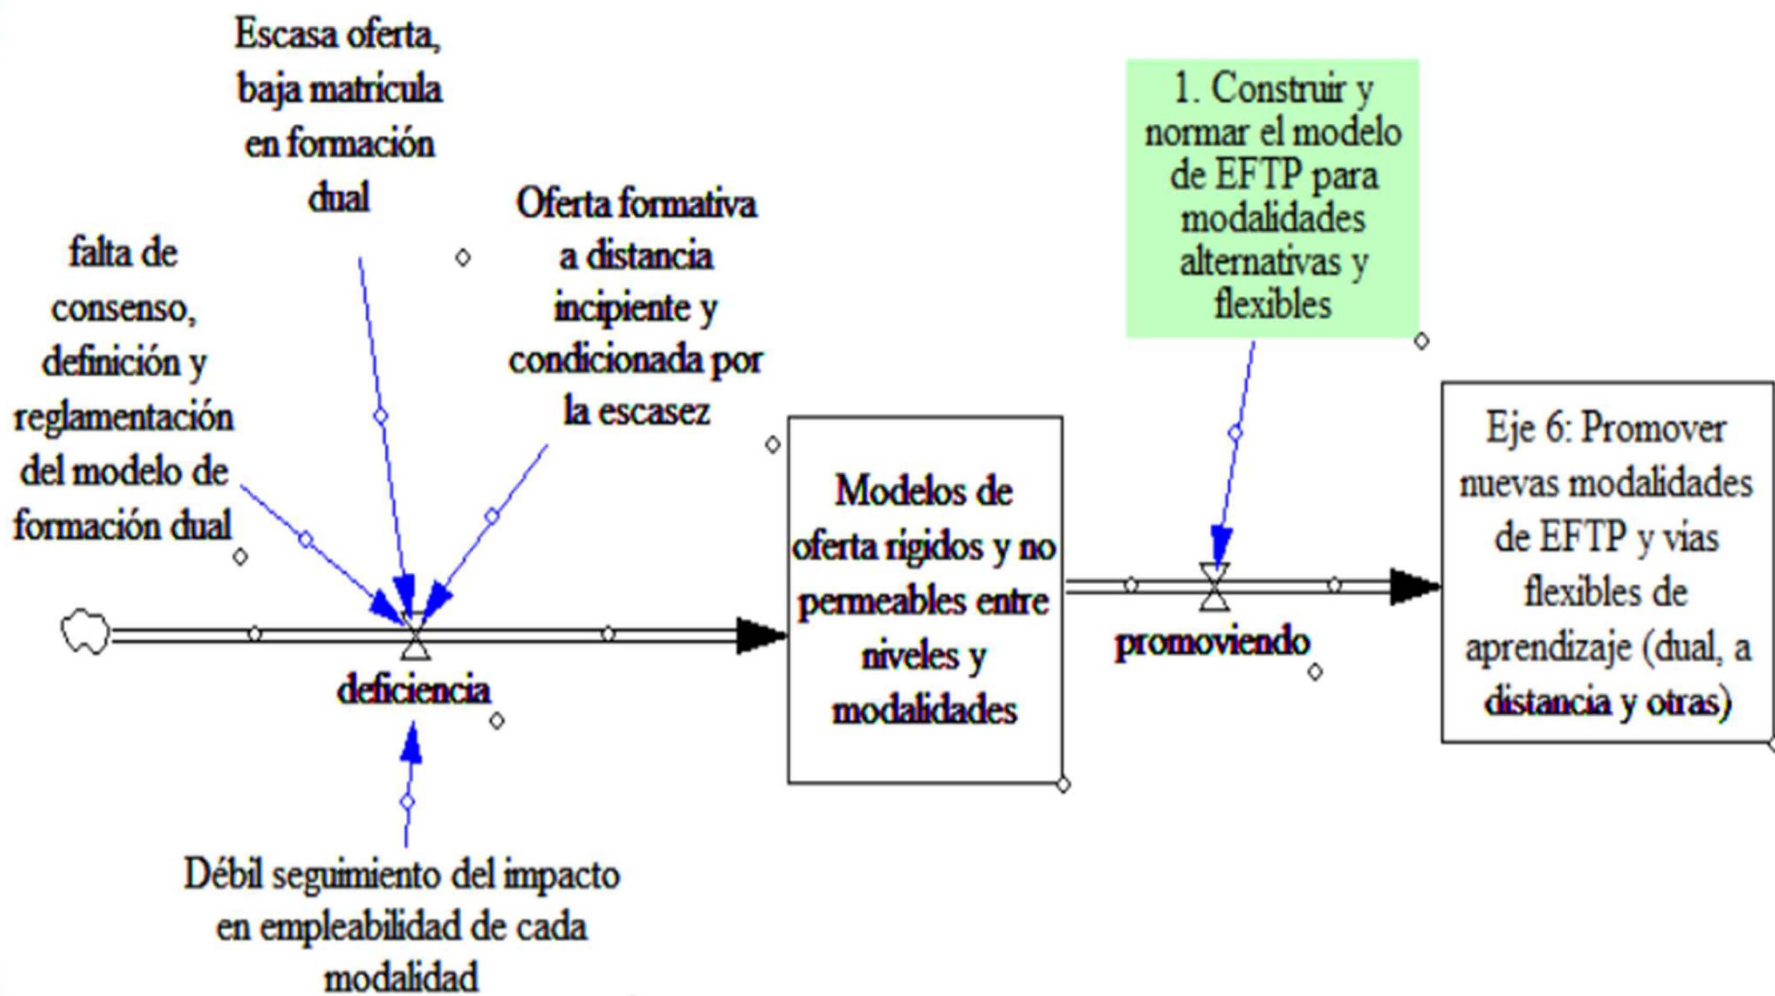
Escasa oferta, baja matricula en formación dual

falta de consenso, definición y reglamentación del modelo de formación dual

Oferta formativa a distancia incipiente y condicionada por la escasez

deficiencia

Débil seguimiento del impacto en empleabilidad de cada modalidad

Modelos de oferta rigidos y no permeables entre niveles y modalidades

1. Construir y normar el modelo de EFTP para modalidades alternativas y flexibles

promoviendo

Eje 6: Promover nuevas modalidades de EFTP y vias flexibles de aprendizaje (dual, a distancia y otras)